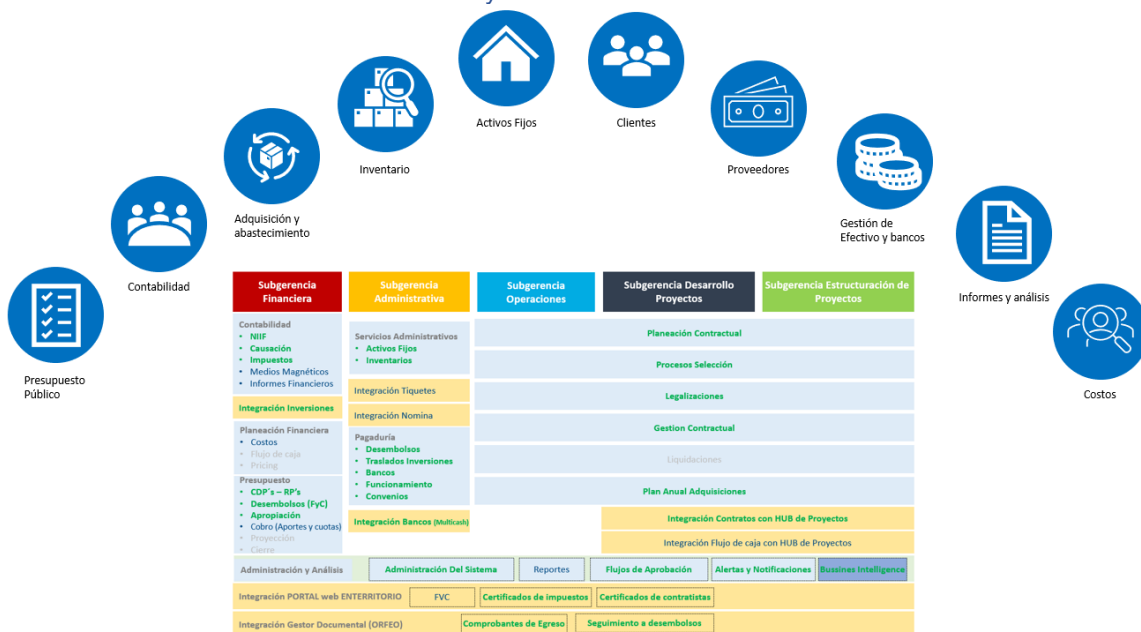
Presupuesto Público

Contabilidad

Adquisición y abastecimiento

Inventario

Activos Fijos

Clientes

Proveedores

Gestión de Efectivo y bancos

Informes y análisis

Costos

| Subgerencia Financiera | Subgerencia Administrativa | Subgerencia Operaciones | Subgerencia Desarrollo Proyectos | Subgerencia Estructuración de Proyectos |
|---|---|---|---|---|

Contabilidad
• NIIF
• Causación
• Impuestos
• Medios Magnéticos
• Informes Financieros

Integración Inversiones

Planeación Financiera
• Costos
• Flujo de caja
• Pricing

Presupuesto
• CDP's – RP's
• Desembolsos (FyC)
• Apropiación
• Cobro (Aportes y cuotas)
• Proyección
• Cierre

Servicios Administrativos
• Activos Fijos
• Inventarios

Integración Tiquetes

Integración Nomina

Pagaduría
• Desembolsos
• Traslados Inversiones
• Bancos
• Funcionamiento
• Convenios

Integración Bancos (Multicash)

Planeación Contractual

Procesos Selección

Legalizaciones

Gestion Contractual

Liquidaciones

Plan Anual Adquisiciones

Integración Contratos con HUB de Proyectos

Integración Flujo de caja con HUB de Proyectos

Administración y Análisis | Administración Del Sistema | Reportes | Flujos de Aprobación | Alertas y Notificaciones | Bussines Intelligence

Integración PORTAL web ENTERRITORIO | FVC | Certificados de impuestos | Certificados de contratistas

Integración Gestor Documental (ORFEO) | Comprobantes de Egreso | Seguimiento a desembolsos